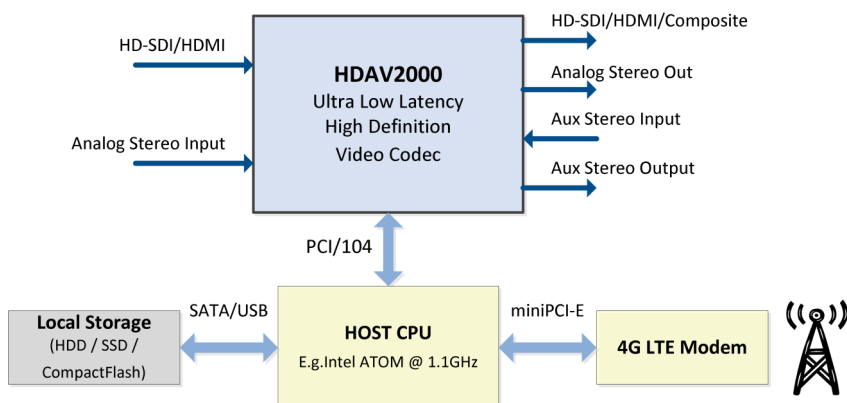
HD-SDI/HDMI

Analog Stereo Input

HDAV2000
Ultra Low Latency
High Definition
Video Codec

HD-SDI/HDMI/Composite

Analog Stereo Out

Aux Stereo Input

Aux Stereo Output

PCI/104

Local Storage
(HDD / SSD /
CompactFlash)

SATA/USB

HOST CPU
E.g.Intel ATOM @ 1.1GHz

miniPCI-E

4G LTE Modem